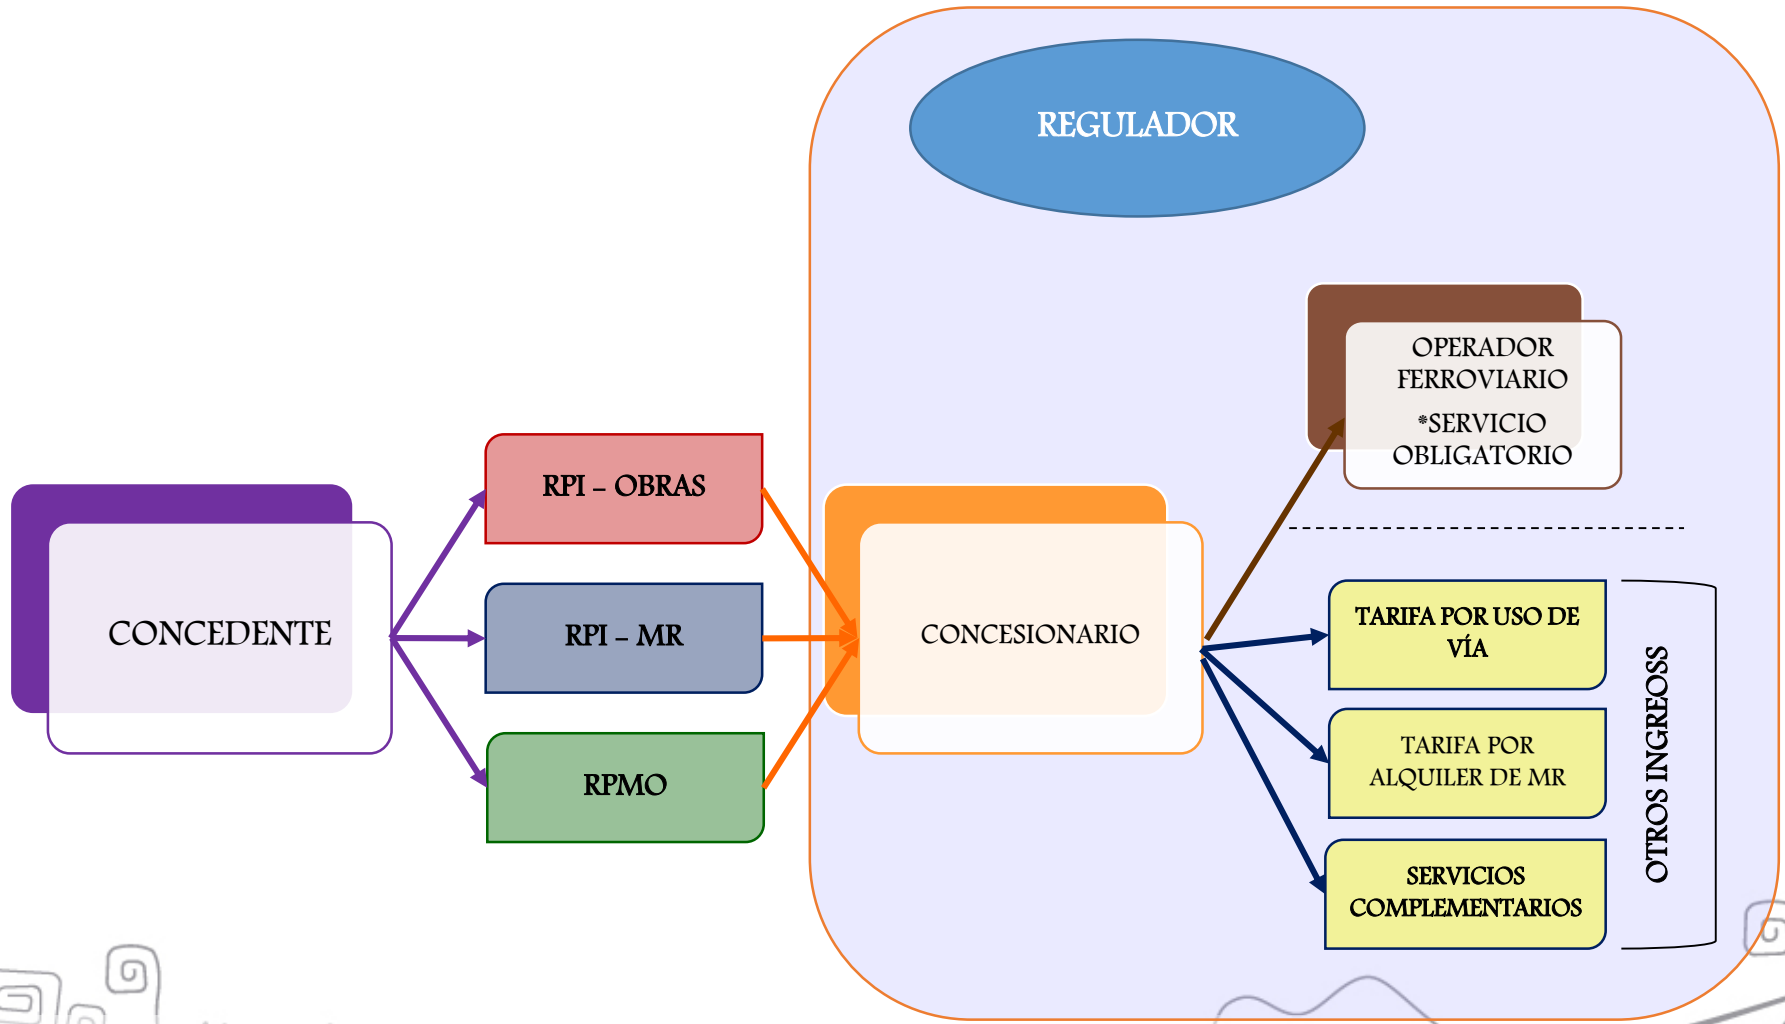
REGULADOR

CONCEDENTE

RPI – OBRAS

RPI – MR

RPMO

CONCESIONARIO

OPERADOR FERROVIARIO
*SERVICIO OBLIGATORIO

TARIFA POR USO DE VÍA

TARIFA POR ALQUILER DE MR

SERVICIOS COMPLEMENTARIOS

OTROS INGREOSS